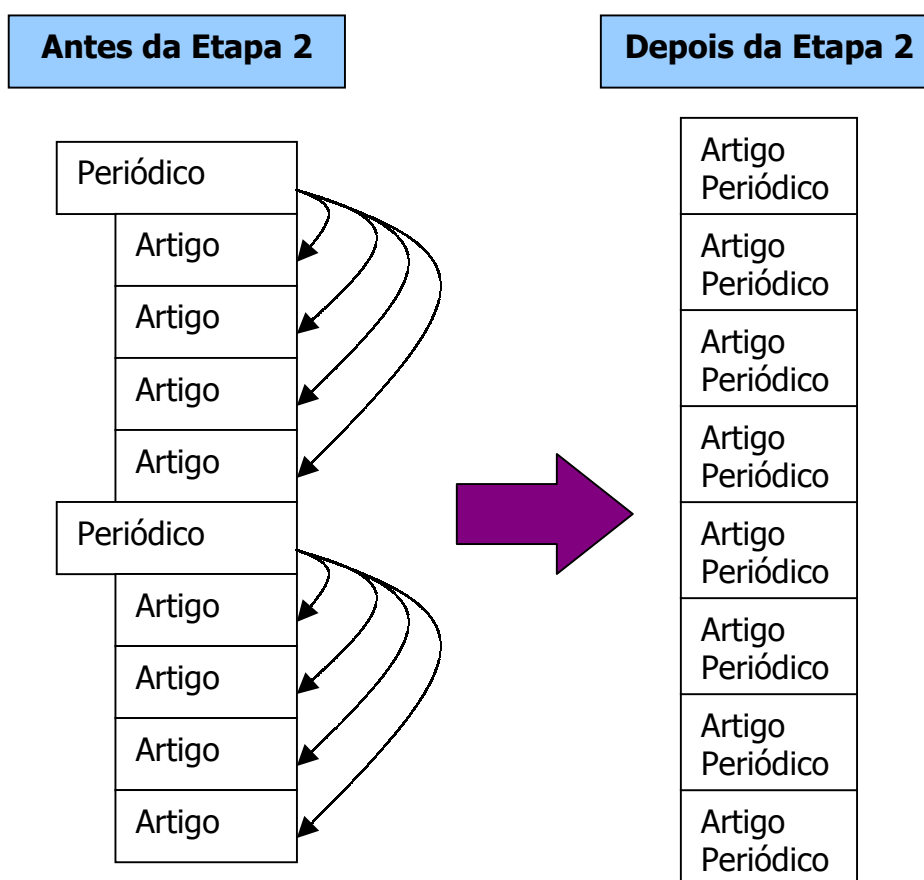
Antes da Etapa 2

Periódico
Artigo
Artigo
Artigo
Artigo
Periódico
Artigo
Artigo
Artigo
Artigo

Depois da Etapa 2

Artigo Periódico
Artigo Periódico
Artigo Periódico
Artigo Periódico
Artigo Periódico
Artigo Periódico
Artigo Periódico
Artigo Periódico